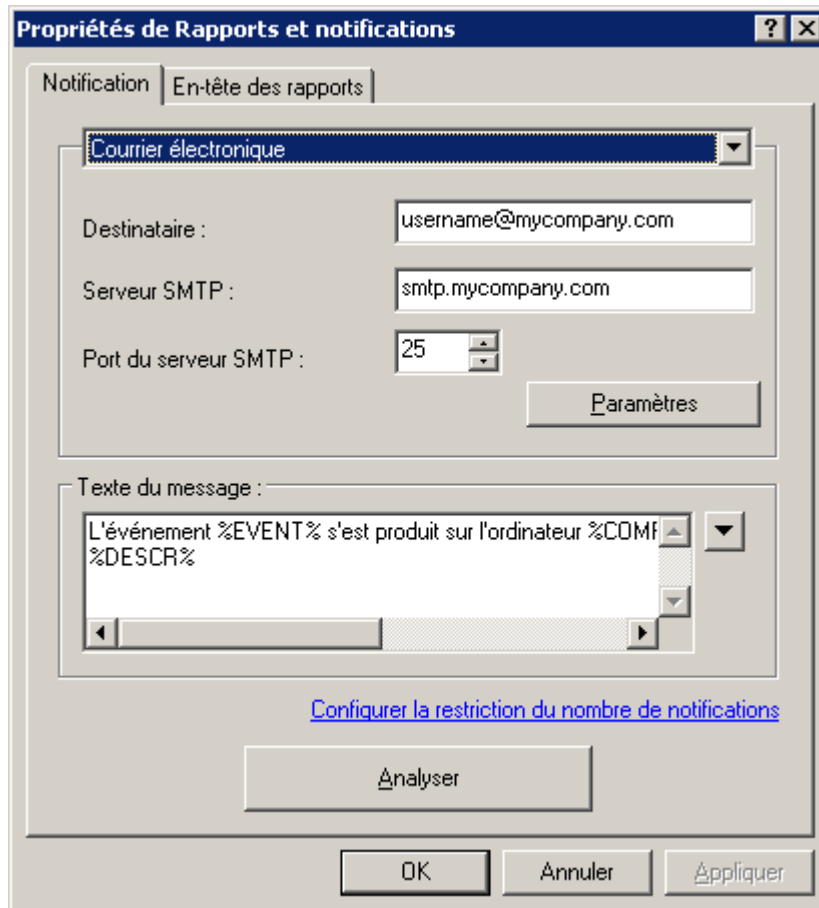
Propriétés de Rapports et notifications

?

Notification

En-tête des rapports

Courrier électronique

Destinataire :

username@mycompany.com

Serveur SMTP :

smtp.mycompany.com

Port du serveur SMTP :

25

Paramètres

Texte du message :

L'événement %EVENT% s'est produit sur l'ordinateur %COMP
%DESCR%

Configurer la restriction du nombre de notifications

Analyser

OK

Annuler

Appliquer